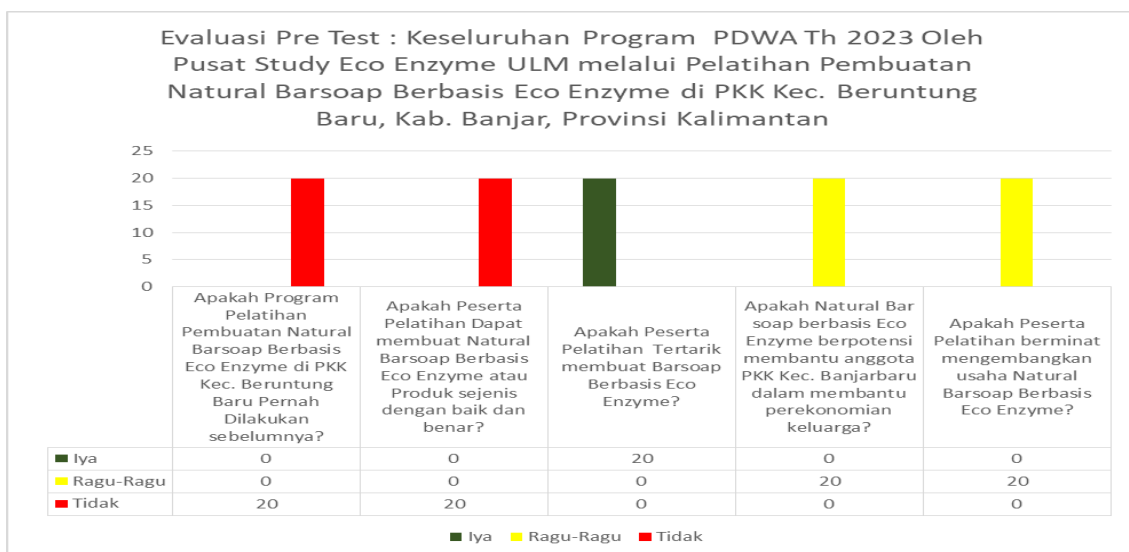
Evaluasi Pre Test : Keseluruhan Program PDWA Th 2023 Oleh Pusat Study Eco Enzyme ULM melalui Pelatihan Pembuatan Natural Barsoap Berbasis Eco Enzyme di PKK Kec. Beruntung Baru, Kab. Banjar, Provinsi Kalimantan

25
20
15
10
5
0

| | Apakah Program Pelatihan Pembuatan Natural Barsoap Berbasis Eco Enzyme di PKK Kec. Beruntung Baru Pernah Dilakukan sebelumnya? | Apakah Peserta Pelatihan Dapat membuat Natural Barsoap Berbasis Eco Enzyme atau Produk sejenis dengan baik dan benar? | Apakah Peserta Pelatihan Tertarik membuat Barsoap Berbasis Eco Enzyme? | Apakah Natural Bar soap berbasis Eco Enzyme berpotensi membantu anggota PKK Kec. Banjarbaru dalam membantu perekonomian keluarga? | Apakah Peserta Pelatihan berminat mengembangkan usaha Natural Barsoap Berbasis Eco Enzyme? |
|---|---|---|---|---|---|
| Iya | 0 | 0 | 20 | 0 | 0 |
| Ragu-Ragu | 0 | 0 | 0 | 20 | 20 |
| Tidak | 20 | 20 | 0 | 0 | 0 |

Iya Ragu-Ragu Tidak